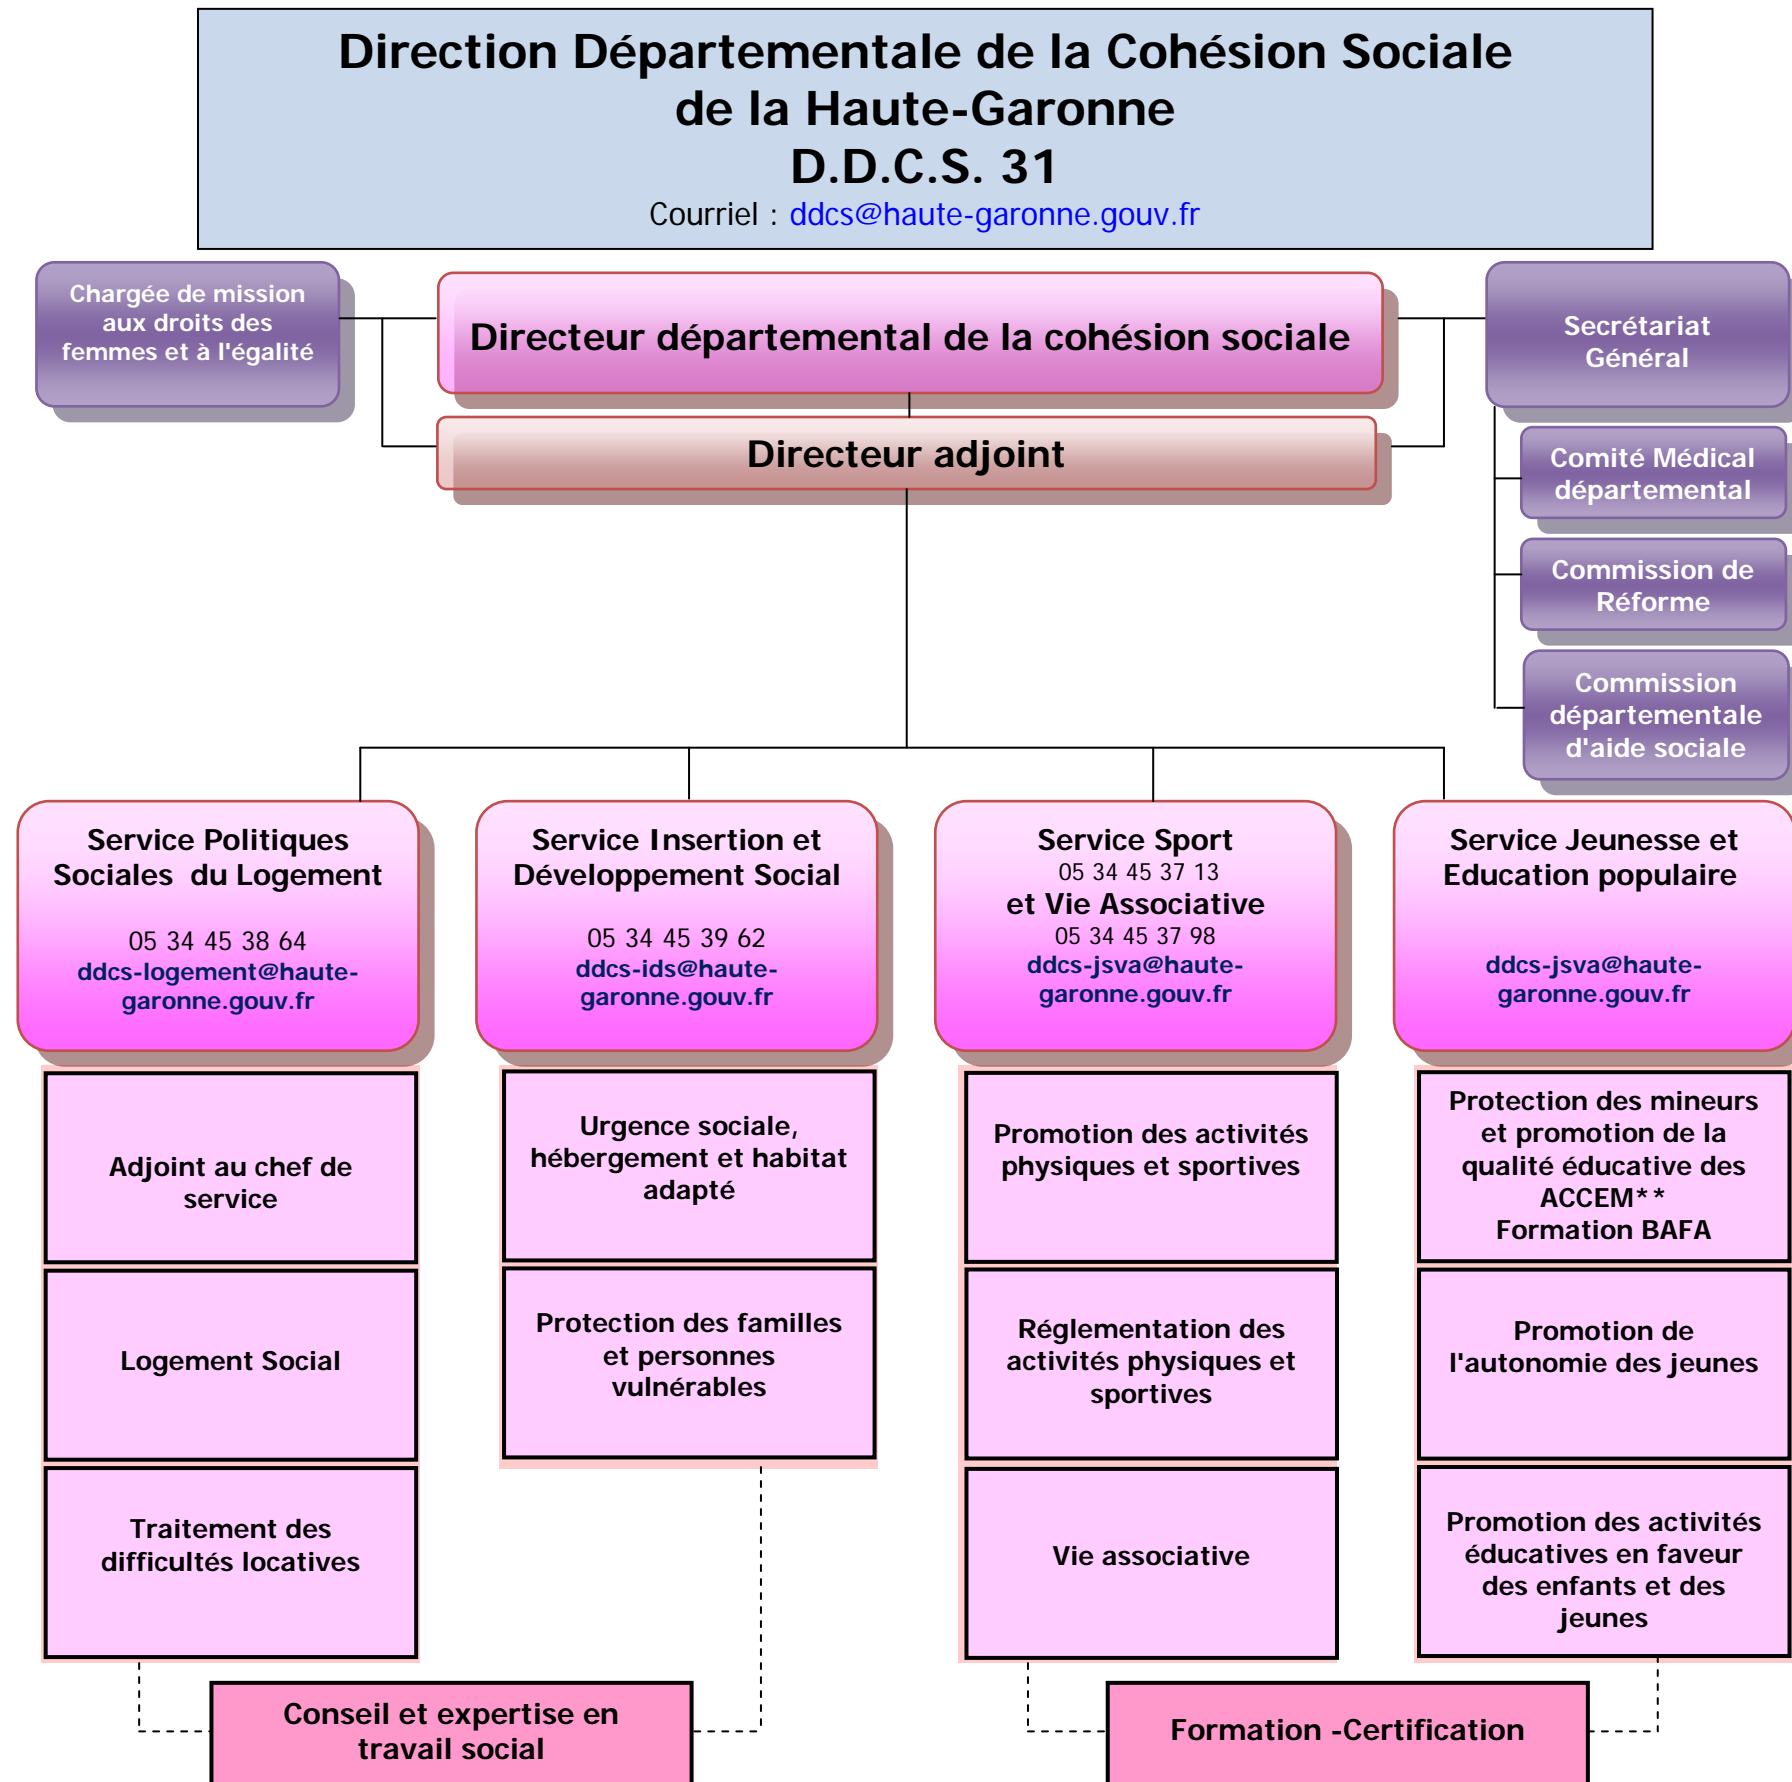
Direction Départementale de la Cohésion Sociale de la Haute-Garonne
D.D.C.S. 31
Courriel : ddcs@haute-garonne.gouv.fr

Chargée de mission aux droits des femmes et à l'égalité

Directeur départemental de la cohésion sociale

Secrétariat Général

Directeur adjoint

Comité Médical départemental

Commission de Réforme

Commission départementale d'aide sociale

Service Politiques Sociales du Logement
05 34 45 38 64
ddcs-logement@haute-garonne.gouv.fr

Adjoint au chef de service

Logement Social

Traitement des difficultés locatives

Service Insertion et Développement Social
05 34 45 39 62
ddcs-ids@haute-garonne.gouv.fr

Urgence sociale, hébergement et habitat adapté

Protection des familles et personnes vulnérables

Service Sport
05 34 45 37 13
et Vie Associative
05 34 45 37 98
ddcs-jsva@haute-garonne.gouv.fr

Promotion des activités physiques et sportives

Réglementation des activités physiques et sportives

Vie associative

Service Jeunesse et Education populaire
ddcs-jsva@haute-garonne.gouv.fr

Protection des mineurs et promotion de la qualité éducative des ACCEM**
Formation BAFA

Promotion de l'autonomie des jeunes

Promotion des activités éducatives en faveur des enfants et des jeunes

Conseil et expertise en travail social

Formation -Certification